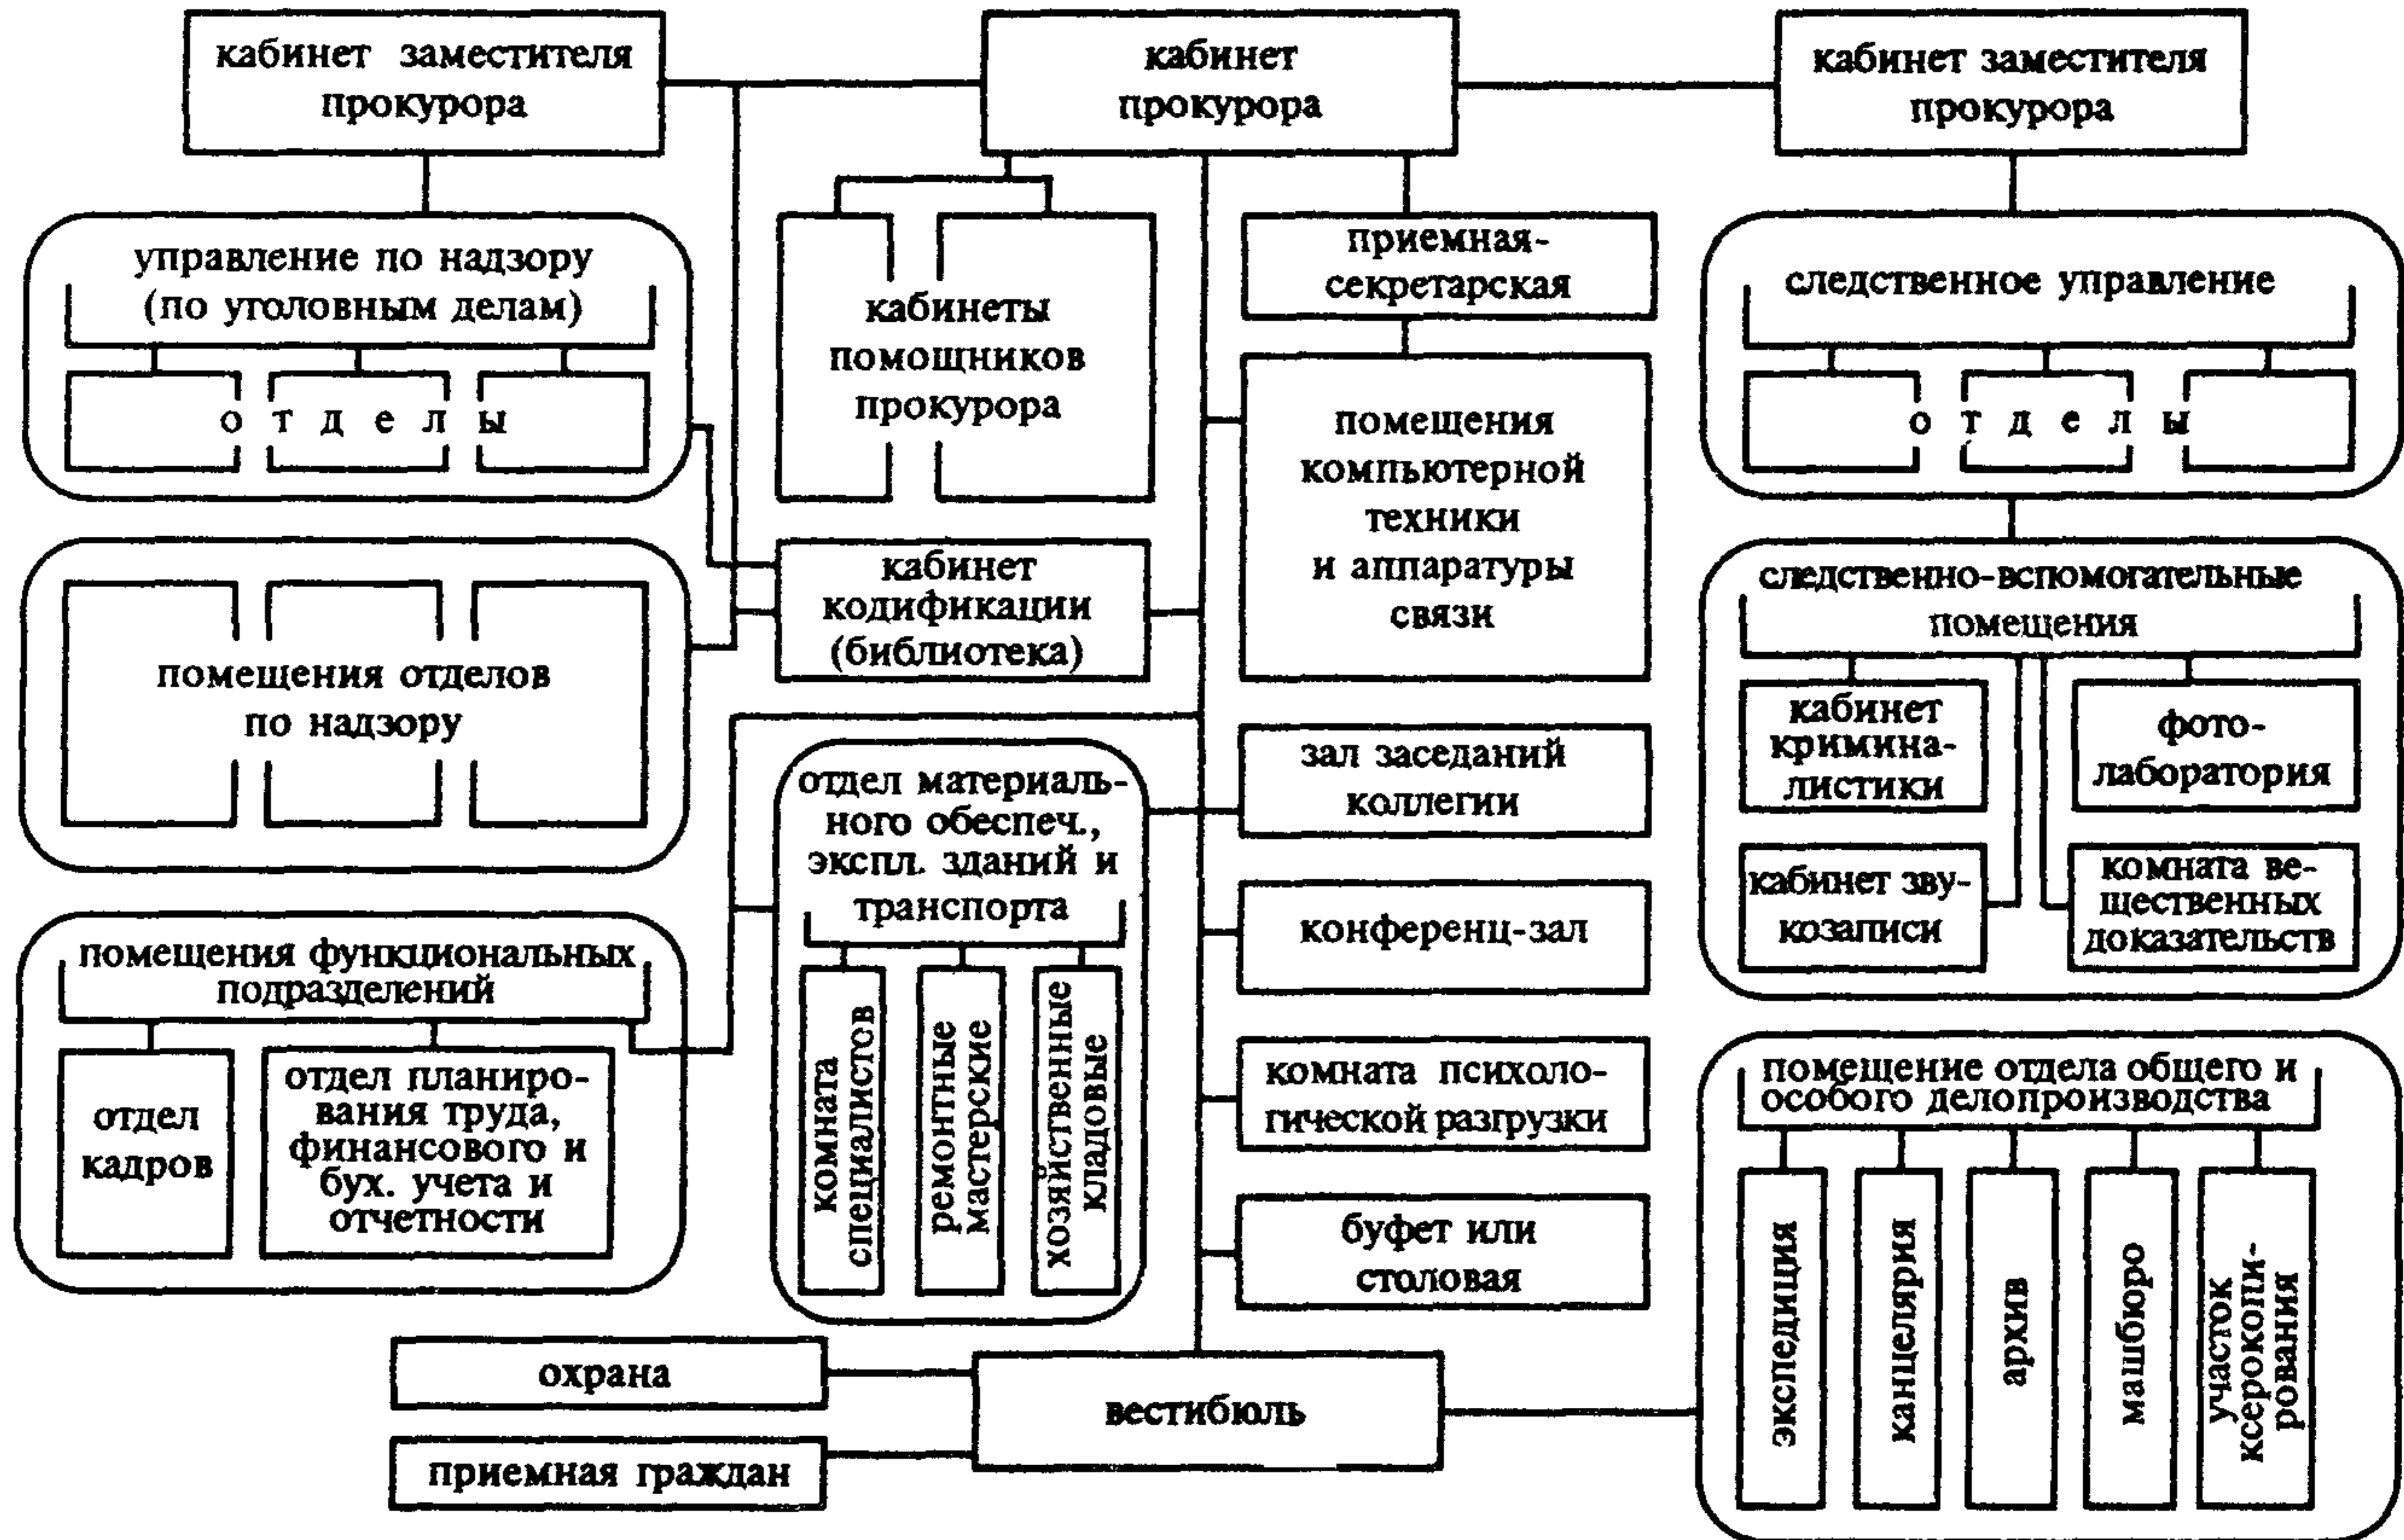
кабинет заместителя прокурора

кабинет прокурора

кабинет заместителя прокурора

управление по надзору (по уголовным делам)

о т д е л ы

кабинеты помощников прокурора

приемная-секретарская

следственное управление

о т д е л ы

помещения компьютерной техники и аппаратуры связи

кабинет кодификации (библиотека)

помещения отделов по надзору

следственно-вспомогательные помещения

кабинет криминалистики

фотолаборатория

кабинет звукозаписи

комната вещественных доказательств

отдел материального обеспеч., экспл. зданий и транспорта

комната специалистов

ремонтные мастерские

хозяйственные кладовые

зал заседаний коллегии

конференц-зал

комната психологической разгрузки

буфет или столовая

помещения функциональных подразделений

отдел кадров

отдел планирования труда, финансового и бух. учета и отчетности

помещение отдела общего и особого делопроизводства

экспедиция

канцелярия

архив

машбюро

участок ксерокопирования

охрана

приемная граждан

вестибюль